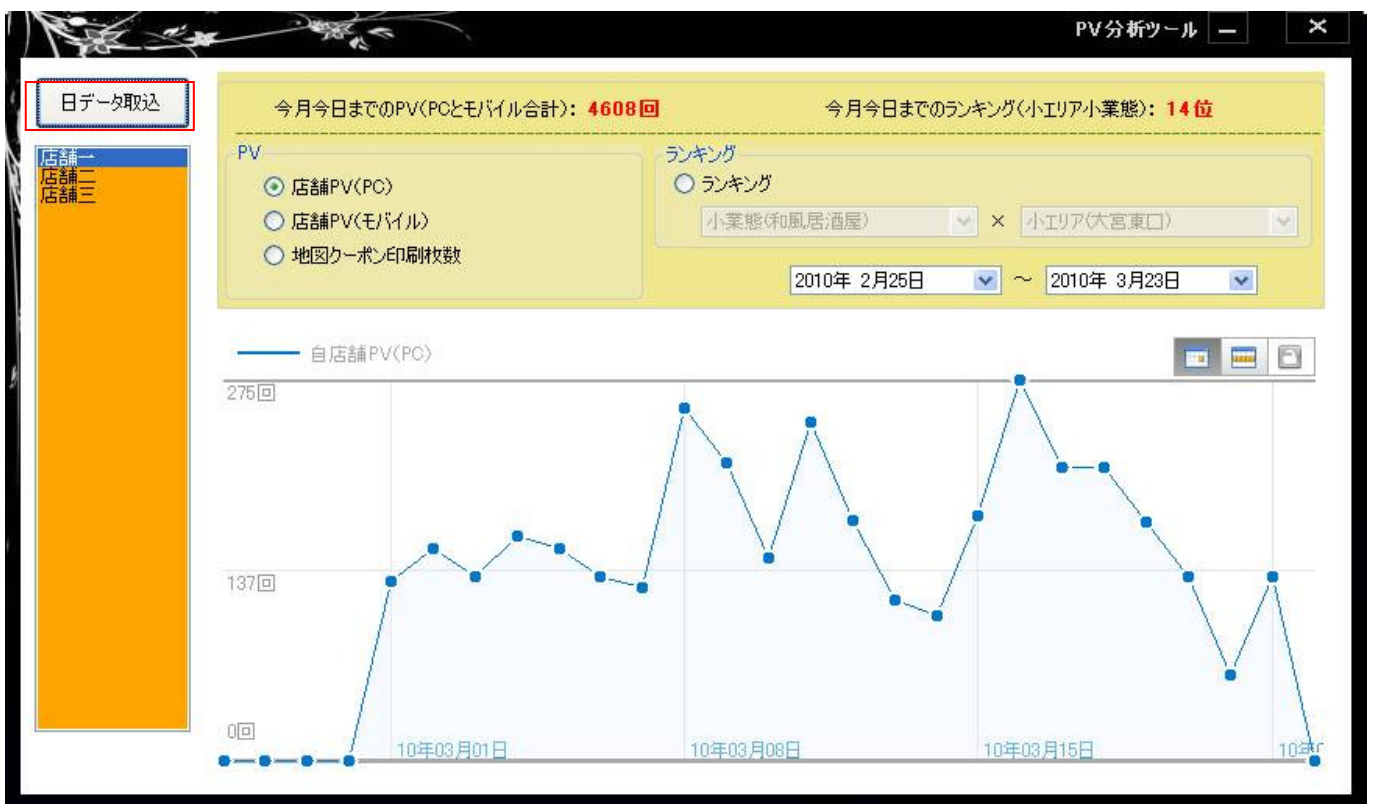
PV分析ツール

日データ取込

今月今日までのPV(PCとモバイル合計): 4608回

今月今日までのランキング(小エリア小業態): 14位

店舗一
店舗二
店舗三

PV
店舗PV(PC)
店舗PV(モバイル)
地図クーポン印刷枚数

ランキング
ランキング
小業態(和風居酒屋) × 小エリア(大宮東口)

2010年 2月25日 ~ 2010年 3月23日

自店舗PV(PC)

275回
137回
0回

10年03月01日
10年03月08日
10年03月15日
10年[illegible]